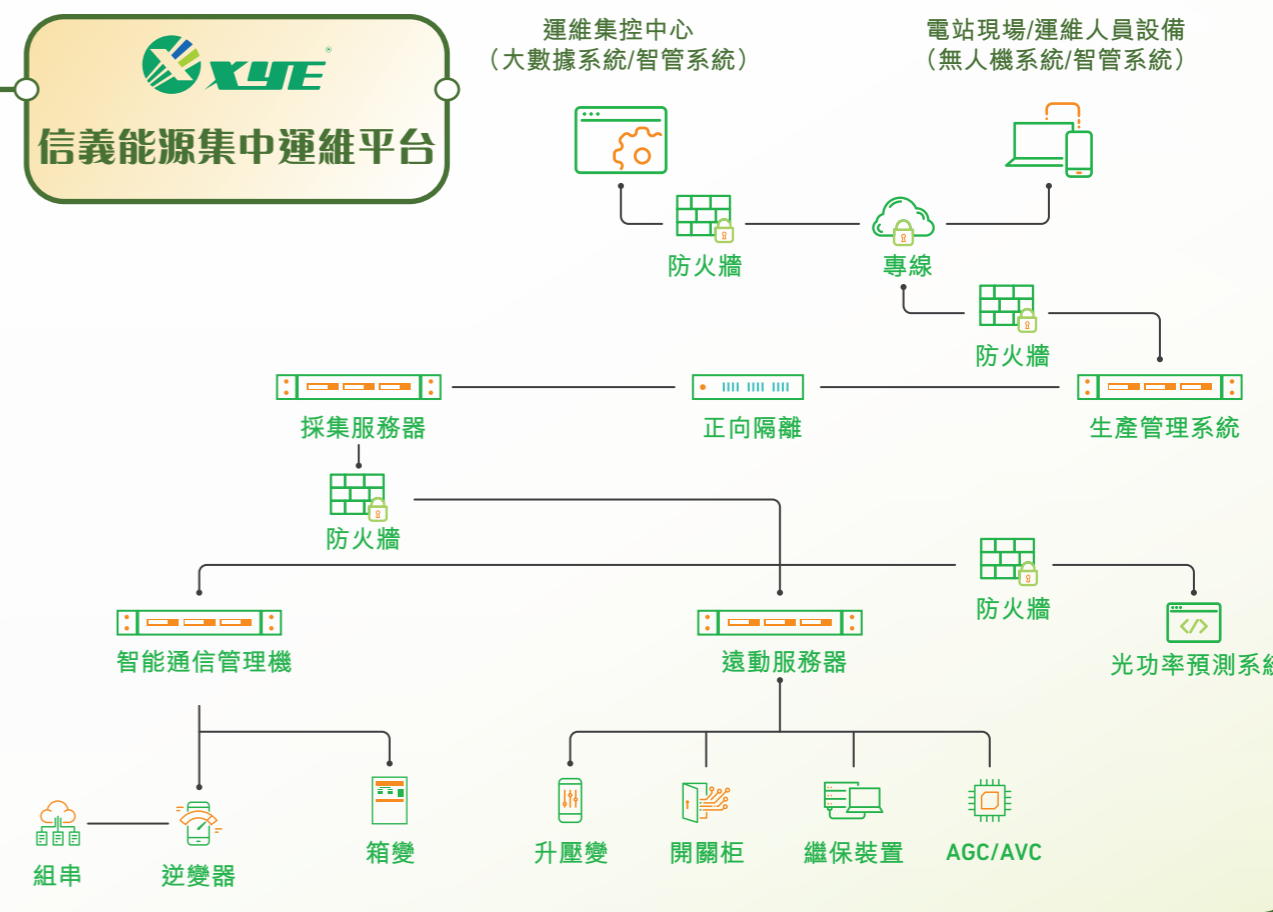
XYE
信義能源集中運維平台

運維集控中心
（大數據系統/智管系統）

電站現場/運維人員設備
（無人機系統/智管系統）

防火牆

專線

防火牆

採集服務器

正向隔離

生產管理系統

防火牆

防火牆

智能通信管理機

遠動服務器

光功率預測系統

組串

逆變器

箱變

升壓變

開關柜

繼保裝置

AGC/AVC